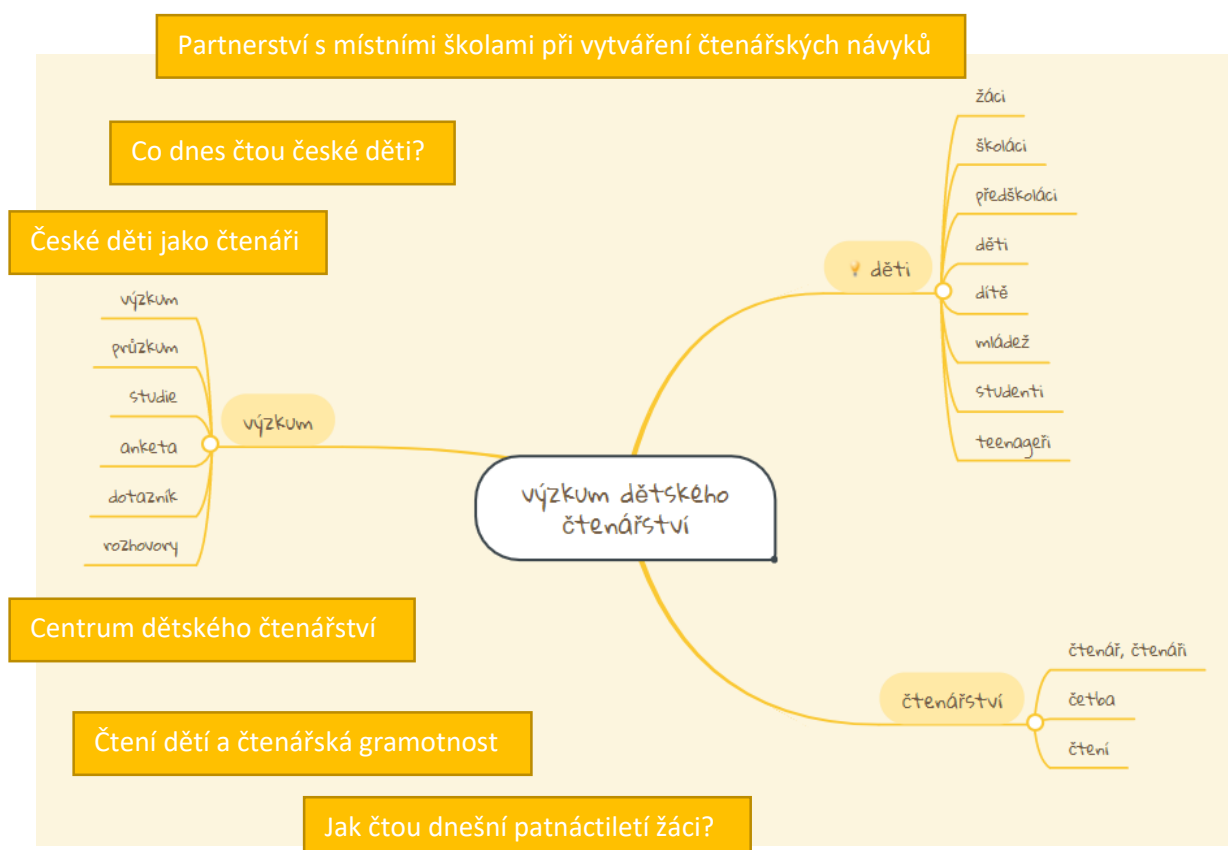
Partnerství s místními školami při vytváření čtenářských návyků

Co dnes čtou české děti?

České děti jako čtenáři

výzkum
průzkum
studie
anketa
dotazník
rozhovory

výzkum

výzkum dětského čtenářství

děti

žáci
školáci
předškoláci
děti
dítě
mládež
studenti
teenageři

Centrum dětského čtenářství

čtenářství

čtenář, čtenáři
četba
čtení

Čtení dětí a čtenářská gramotnost

Jak čtou dnešní patnáctiletí žáci?